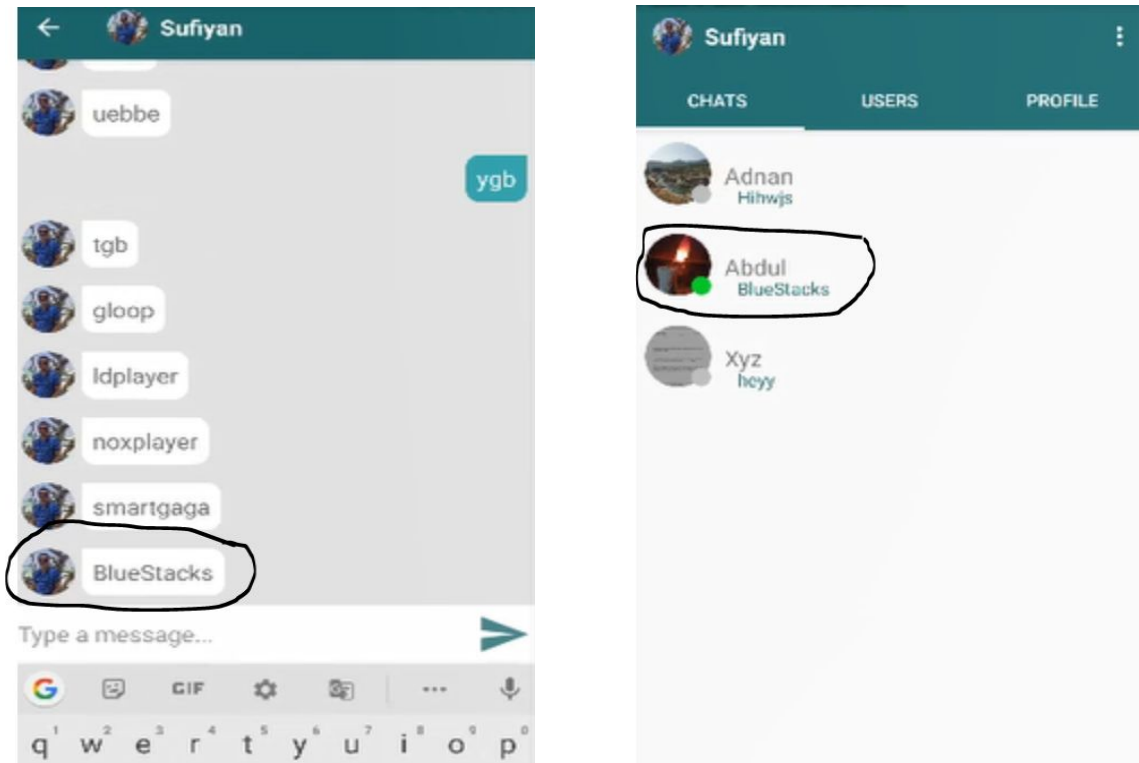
Sufiyan

uebbe

ygb

tgb

gloop

ldplayer

noxplayer

smartgaga

BlueStacks

Type a message...

GIF

1 2 3 4 5 6 7 8 9 0
q w e r t y u i o p

Sufiyan

CHATS USERS PROFILE

Adnan
Hihwjs

Abdul
BlueStacks

Xyz
heyy